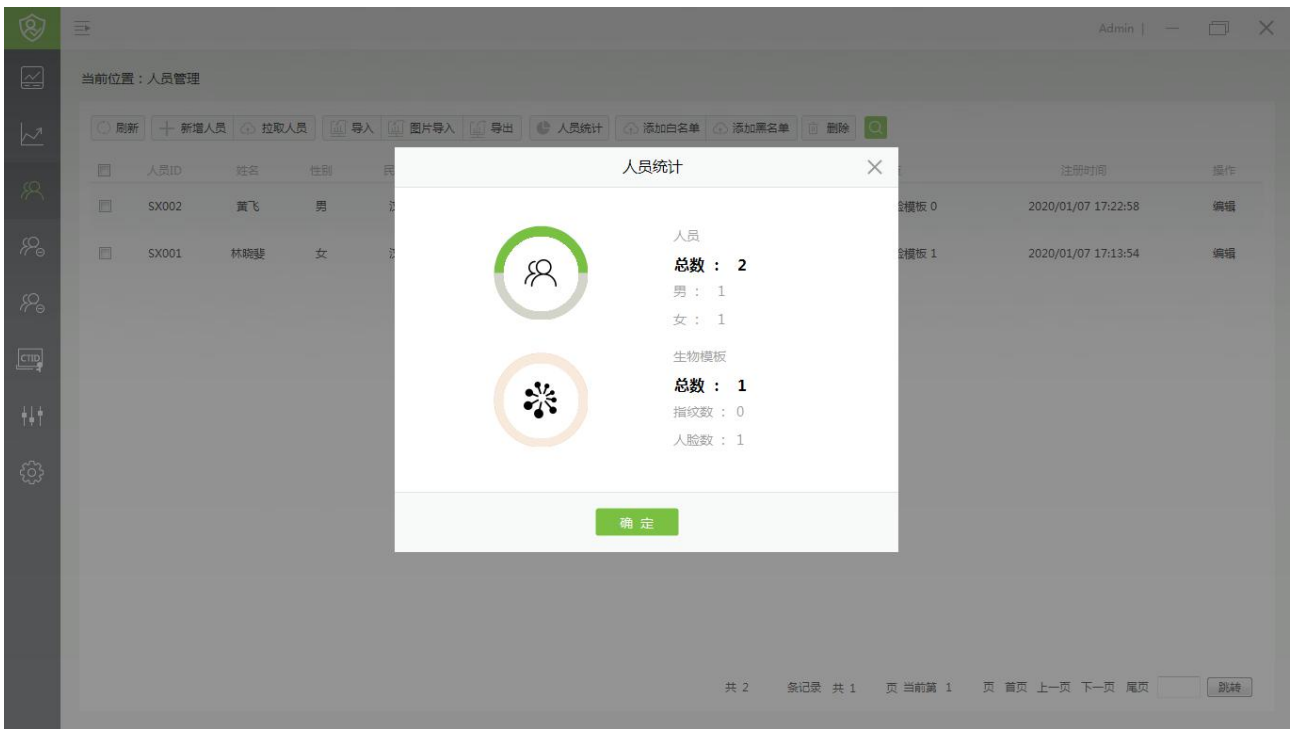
Admin |

当前位置：人员管理

刷新 新增人员 拉取人员 导入 图片导入 导出 人员统计 添加白名单 添加黑名单 删除

| | 人员ID | 姓名 | 性别 | 民 | | 注册时间 | 操作 |
|---|---|---|---|---|---|---|---|
| | SX002 | 黄飞 | 男 | 汉 | 脸模板 0 | 2020/01/07 17:22:58 | 编辑 |
| | SX001 | 林晓斐 | 女 | 汉 | 脸模板 1 | 2020/01/07 17:13:54 | 编辑 |

人员统计

人员
总数 ： 2
男 ： 1
女 ： 1

生物模板
总数 ： 1
指纹数 ： 0
人脸数 ： 1

确 定

共 2 条记录 共 1 页 当前第 1 页 首页 上一页 下一页 尾页 跳转